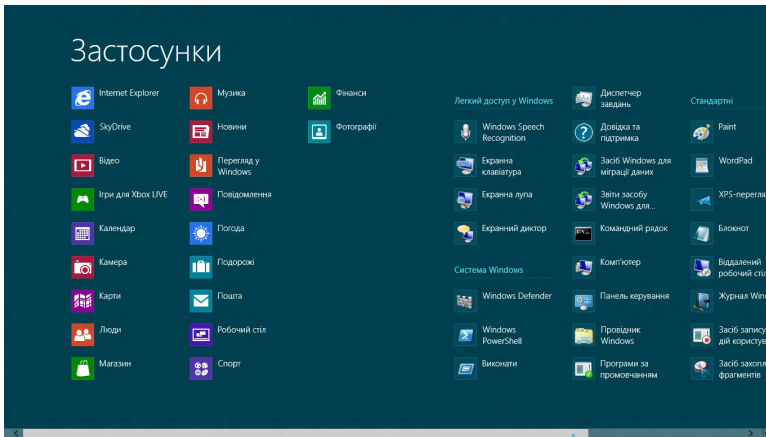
Застосунки

Internet Explorer
SkyDrive
Відео
Ігри для Xbox LIVE
Календар
Камера
Карти
Люди
Магазин

Музика
Новини
Перегляд у Windows
Повідомлення
Погода
Подорожі
Пошта
Робочий стіл
Спорт

Фінанси
Фотографії

Легкий доступ у Windows
Windows Speech Recognition
Екранна клавіатура
Екранна лупа
Екранний диктор

Система Windows
Windows Defender
Windows PowerShell
Виконати

Диспетчер завдань
Довідка та підтримка
Засіб Windows для міграції даних
Звіти засобу Windows для...
Командний рядок
Комп'ютер
Панель керування
Провідник Windows
Програми за промовчанням

Стандартні
Paint
WordPad
XPS-перегля
Блокнот
Віддалений робочий стіл
Журнал Win
Засіб запису дій користув
Засіб захопл фрагментів